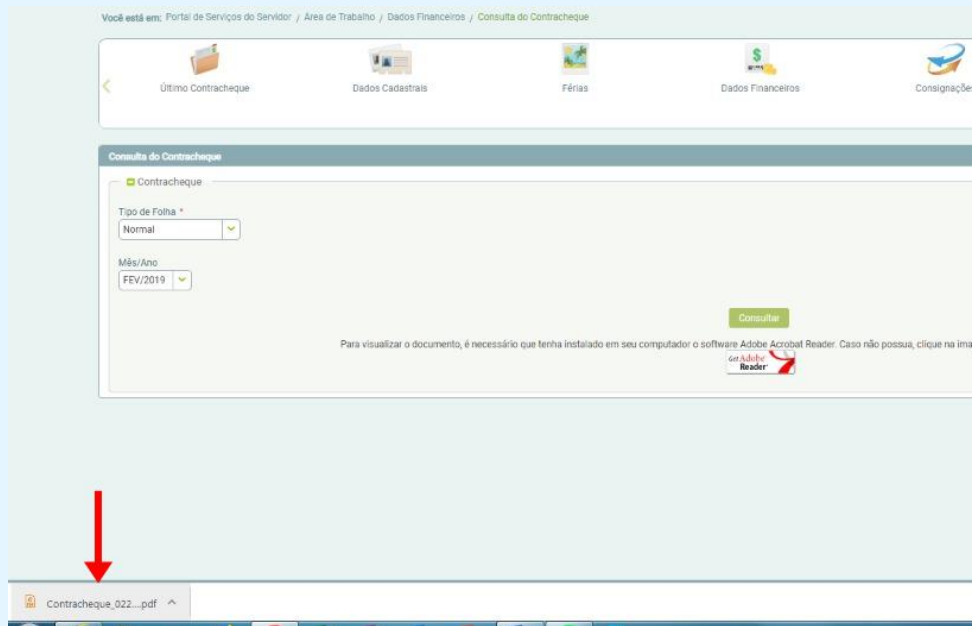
Você está em: Portal de Serviços do Servidor / Área de Trabalho / Dados Financeiros / Consulta do Contracheque

Último Contracheque
Dados Cadastrais
Férias
Dados Financeiros
Consignações

Consulta do Contracheque

Contracheque

Tipo de Folha *
Normal

Mês/Ano
FEV/2019

Consultar

Para visualizar o documento, é necessário que tenha instalado em seu computador o software Adobe Acrobat Reader. Caso não possua, clique na ima

Get Adobe Reader

Contracheque_022....pdf